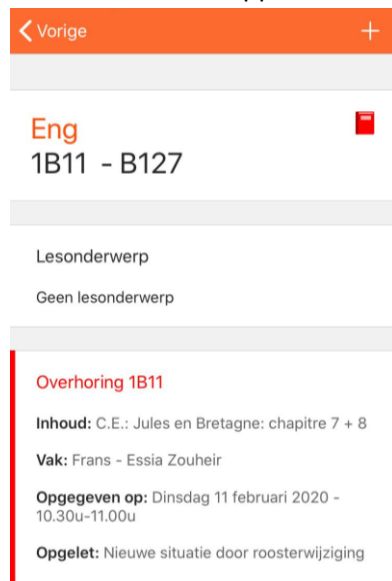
Vorige +

Eng
1B11 - B127

Lesonderwerp

Geen lesonderwerp

Overhoring 1B11

Inhoud: C.E.: Jules en Bretagne: chapitre 7 + 8

Vak: Frans - Essia Zouheir

Opgegeven op: Dinsdag 11 februari 2020 - 10.30u-11.00u

Opgelet: Nieuwe situatie door roosterwijziging